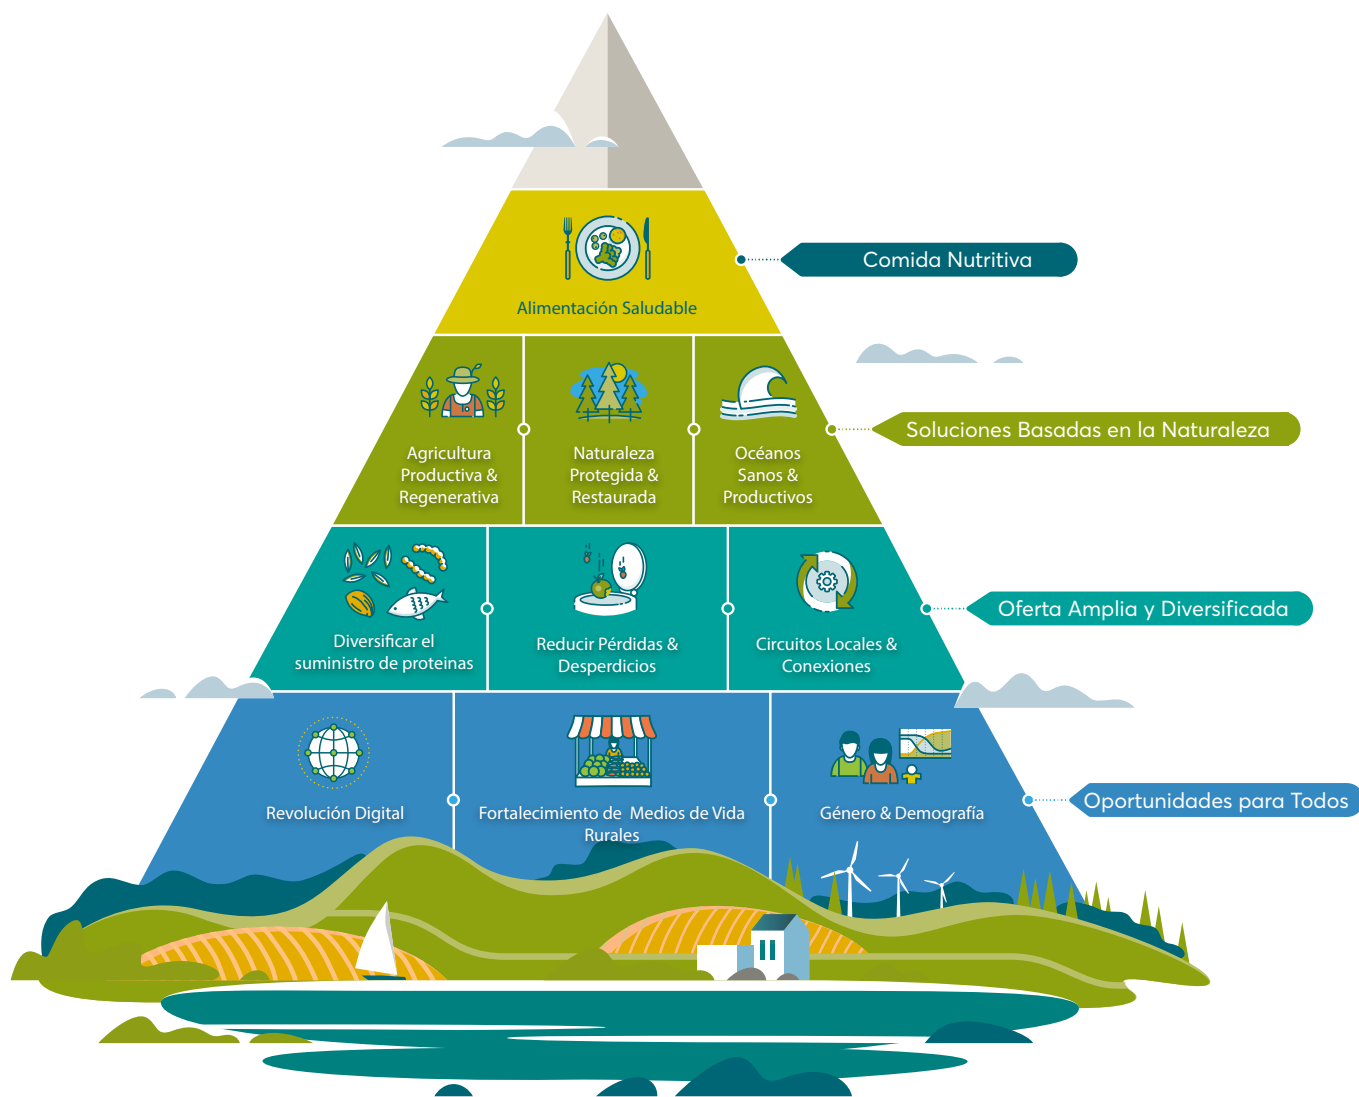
Alimentación Saludable

Comida Nutritiva

Agricultura Productiva & Regenerativa

Naturaleza Protegida & Restaurada

Océanos Sanos & Productivos

Soluciones Basadas en la Naturaleza

Diversificar el suministro de proteinas

Reducir Pérdidas & Desperdicios

Circuitos Locales & Conexiones

Oferta Amplia y Diversificada

Revolución Digital

Fortalecimiento de Medios de Vida Rurales

Género & Demografía

Oportunidades para Todos